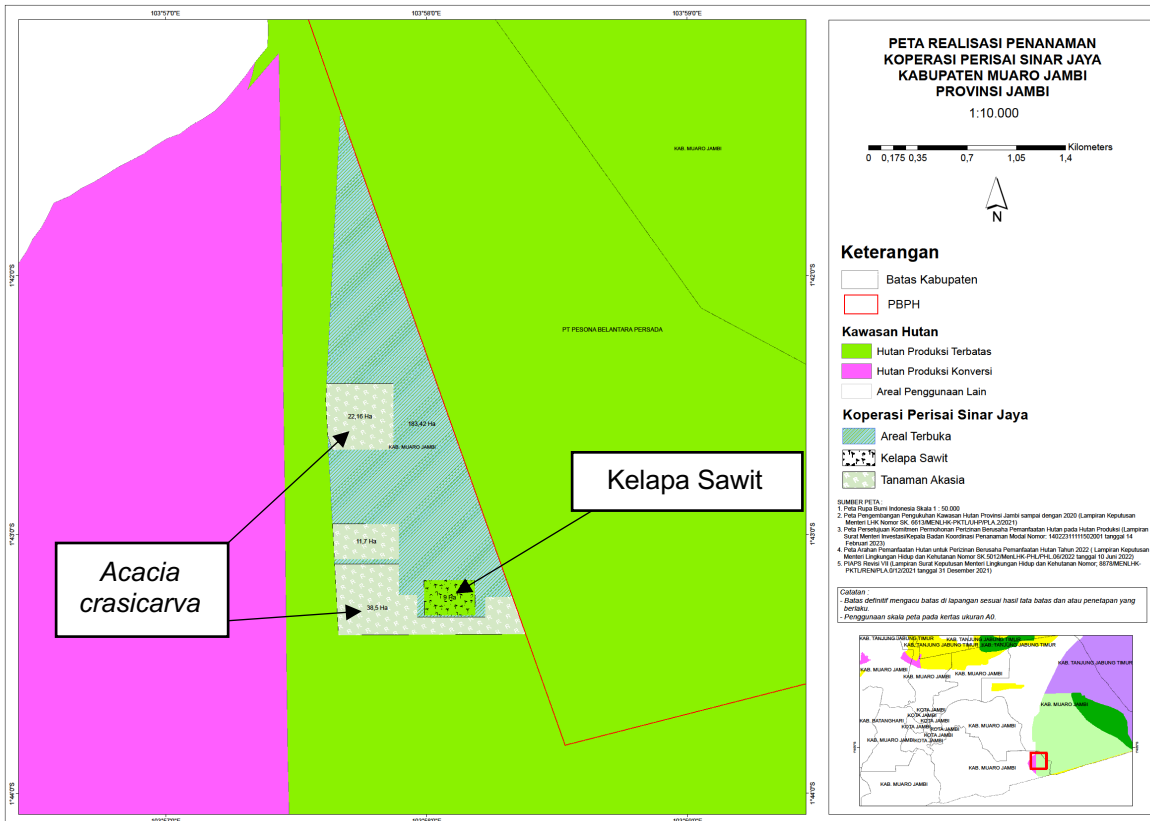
103°57'0"E
103°58'0"E
103°59'0"E

KAB. MUARO JAMBI

PT PESONA BELANTARA PERSADA

22,16 Ha
183,42 Ha
KAB. MUARO JAMBI
11,7 Ha
38,5 Ha
7,6 Ha

Kelapa Sawit

*Acacia crasicarva*

1°42'0"S
1°43'0"S
1°44'0"S

PETA REALISASI PENANAMAN
KOPERASI PERISAI SINAR JAYA
KABUPATEN MUARO JAMBI
PROVINSI JAMBI

1:10.000

Kilometers
0 0,175 0,35 0,7 1,05 1,4

N

Keterangan
Batas Kabupaten
PBPH

Kawasan Hutan
Hutan Produksi Terbatas
Hutan Produksi Konversi
Areal Penggunaan Lain

Koperasi Perisai Sinar Jaya
Areal Terbuka
Kelapa Sawit
Tanaman Akasia

SUMBER PETA :
1. Peta Rupa Bumi Indonesia Skala 1 : 50.000
2. Peta Pengembangan Pengukuhan Kawasan Hutan Provinsi Jambi sampai dengan 2020 (Lampiran Keputusan Menteri LHK Nomor SK. 6613/MENLHK-PKTL/UHP/PLA.2/2021)
3. Peta Persetujuan Komitmen Permohonan Perizinan Berusaha Pemanfaatan Hutan pada Hutan Produksi (Lampiran Surat Menteri Investasi/Kepala Badan Koordinasi Penanaman Modal Nomor: 1402231111502001 tanggal 14 Februari 2023)
4. Peta Arahan Pemanfaatan Hutan untuk Perizinan Berusaha Pemanfaatan Hutan Tahun 2022 ( Lampiran Keputusan Menteri Lingkungan Hidup dan Kehutanan Nomor SK.5012/MenLHK-PHL/PHL.06/2022 tanggal 10 Juni 2022)
5. PIAPS Revisi VII (Lampiran Surat Keputusan Menteri Lingkungan Hidup dan Kehutanan Nomor: 8878/MENLHK-PKTL/REN/PLA.0/12/2021 tanggal 31 Desember 2021)

Catatan :
- Batas definitif mengacu batas di lapangan sesuai hasil tata batas dan atau penetapan yang berlaku.
- Penggunaan skala peta pada kertas ukuran A0.

KAB. TANJUNG JABUNG TIMUR
KAB. TANJUNG JABUNG TIMUR
KAB. TANJUNG JABUNG TIMUR
KAB. TANJUNG JABUNG TIMUR
KAB. MUARO JAMBI
KAB. MUARO JAMBI
KAB. MUARO JAMBI
KOTA JAMBI
KOTA JAMBI
KAB. BATANGHARI
KOTA JAMBI
KOTA JAMBI
KOTA JAMBI
KAB. MUARO JAMBI
KAB. MUARO JAMBI
KAB. MUARO JAMBI
KAB. MUARO JAMBI
KAB. MUARO JAMBI